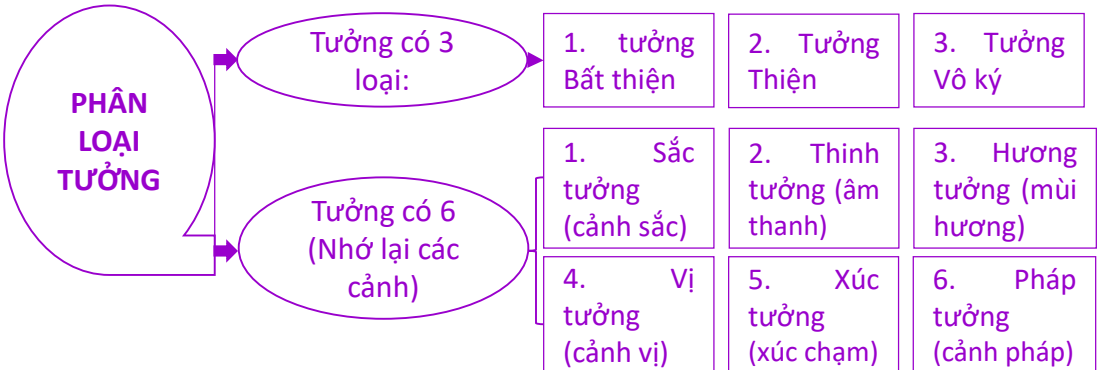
PHÂN LOẠI TƯỞNG

Tưởng có 3 loại:

1. tưởng Bất thiện

2. Tưởng Thiện

3. Tưởng Vô ký

Tưởng có 6 (Nhớ lại các cảnh)

1. Sắc tưởng (cảnh sắc)

2. Thinh tưởng (âm thanh)

3. Hương tưởng (mùi hương)

4. Vị tưởng (cảnh vị)

5. Xúc tưởng (xúc chạm)

6. Pháp tưởng (cảnh pháp)